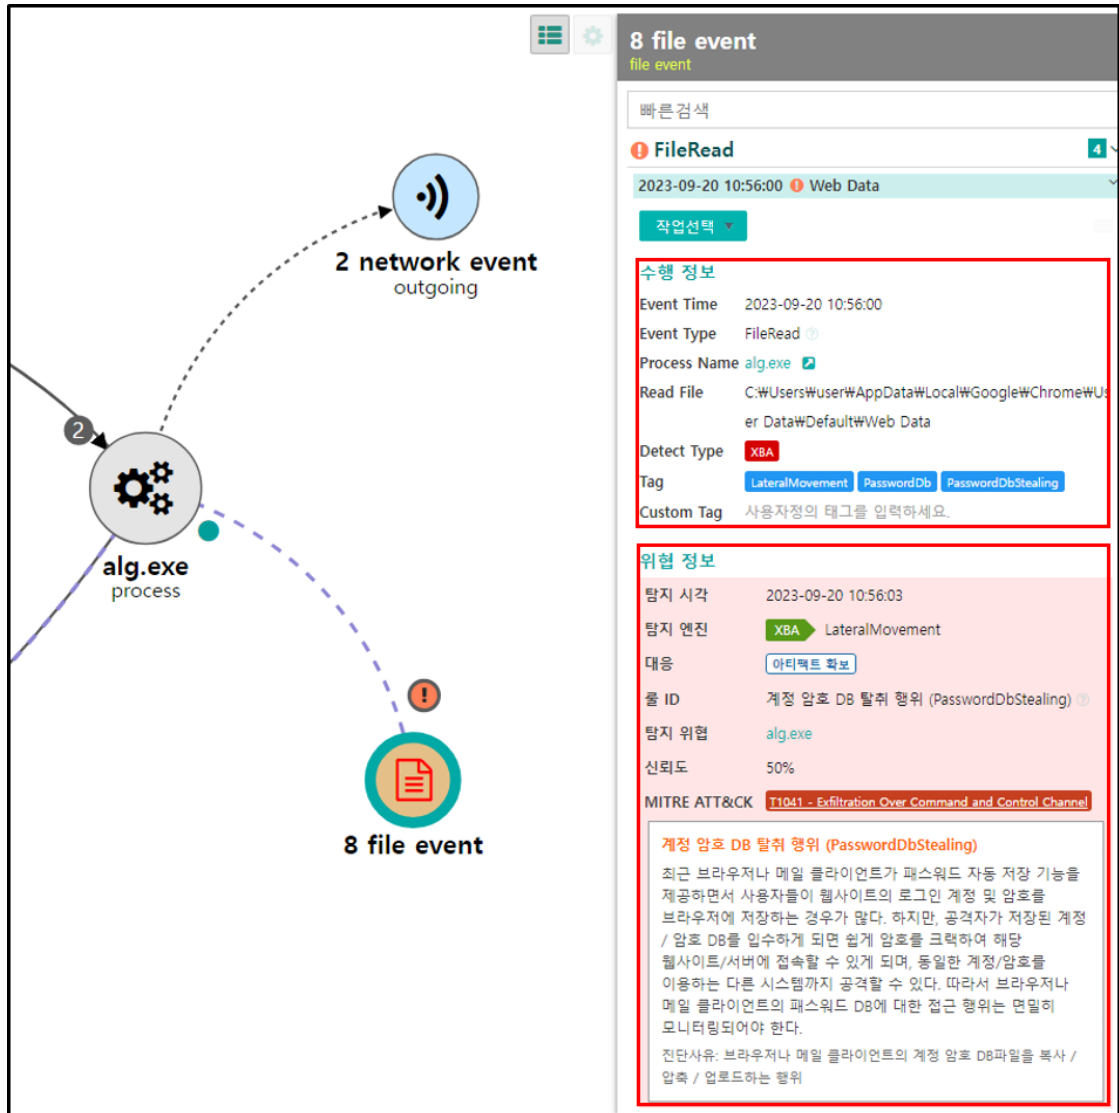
2 network event
outgoing

2

alg.exe
process

8 file event

8 file event
file event

빠른검색

FileRead 4

2023-09-20 10:56:00 Web Data

작업선택

수행 정보

Event Time 2023-09-20 10:56:00
Event Type FileRead
Process Name alg.exe
Read File C:₩Users₩user₩AppData₩Local₩Google₩Chrome₩User Data₩Default₩Web Data
Detect Type XBA
Tag LateralMovement PasswordDb PasswordDbStealing
Custom Tag 사용자정의 태그를 입력하세요.

위협 정보

탐지 시각 2023-09-20 10:56:03
탐지 엔진 XBA LateralMovement
대응 아티팩트 확보
룰 ID 계정 암호 DB 탈취 행위 (PasswordDbStealing)
탐지 위협 alg.exe
신뢰도 50%
MITRE ATT&CK T1041 - Exfiltration Over Command and Control Channel

계정 암호 DB 탈취 행위 (PasswordDbStealing)

최근 브라우저나 메일 클라이언트가 패스워드 자동 저장 기능을 제공하면서 사용자들이 웹사이트의 로그인 계정 및 암호를 브라우저에 저장하는 경우가 많다. 하지만, 공격자가 저장된 계정 / 암호 DB를 입수하게 되면 쉽게 암호를 크랙하여 해당 웹사이트/서버에 접속할 수 있게 되며, 동일한 계정/암호를 이용하는 다른 시스템까지 공격할 수 있다. 따라서 브라우저나 메일 클라이언트의 패스워드 DB에 대한 접근 행위는 면밀히 모니터링되어야 한다.

진단사유: 브라우저나 메일 클라이언트의 계정 암호 DB파일을 복사 / 압축 / 업로드하는 행위